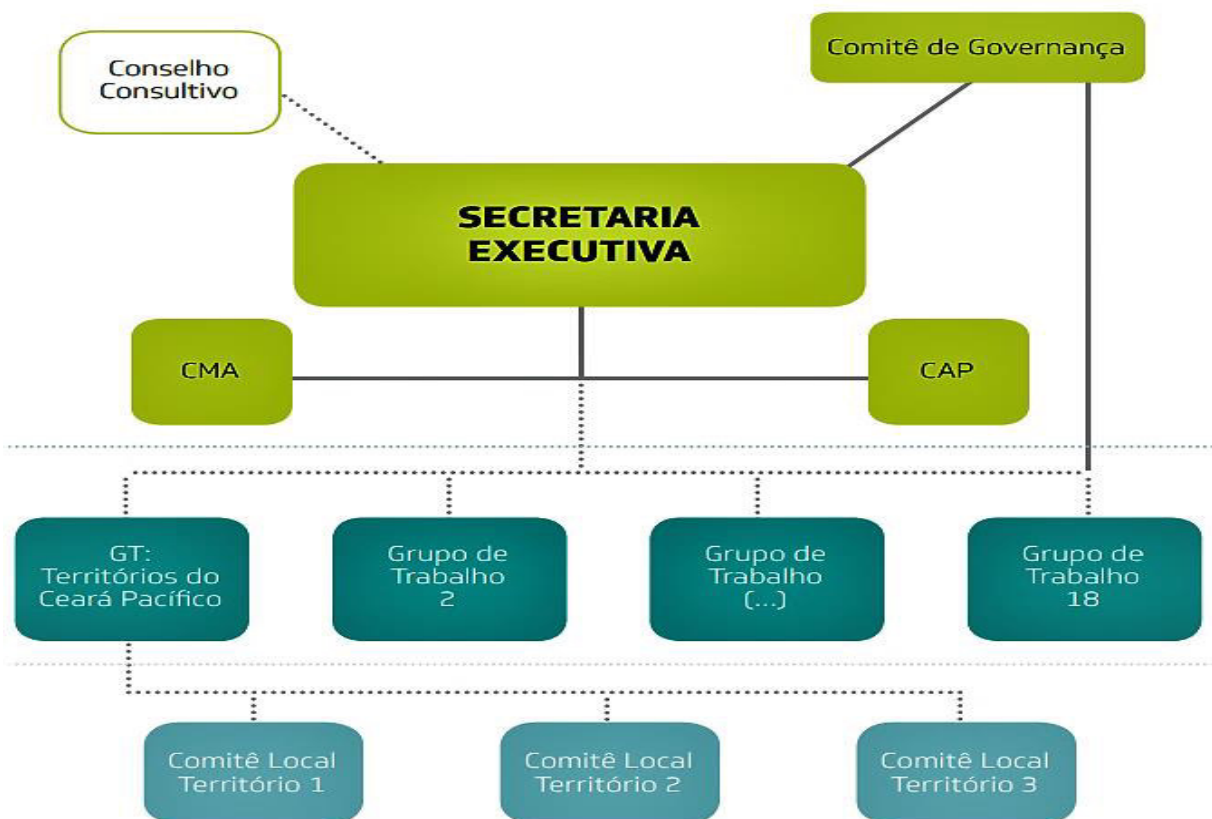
Conselho Consultivo

Comitê de Governança

SECRETARIA EXECUTIVA

CMA

CAP

GT: Territórios do Ceará Pacífico

Grupo de Trabalho 2

Grupo de Trabalho (...)

Grupo de Trabalho 18

Comitê Local Território 1

Comitê Local Território 2

Comitê Local Território 3